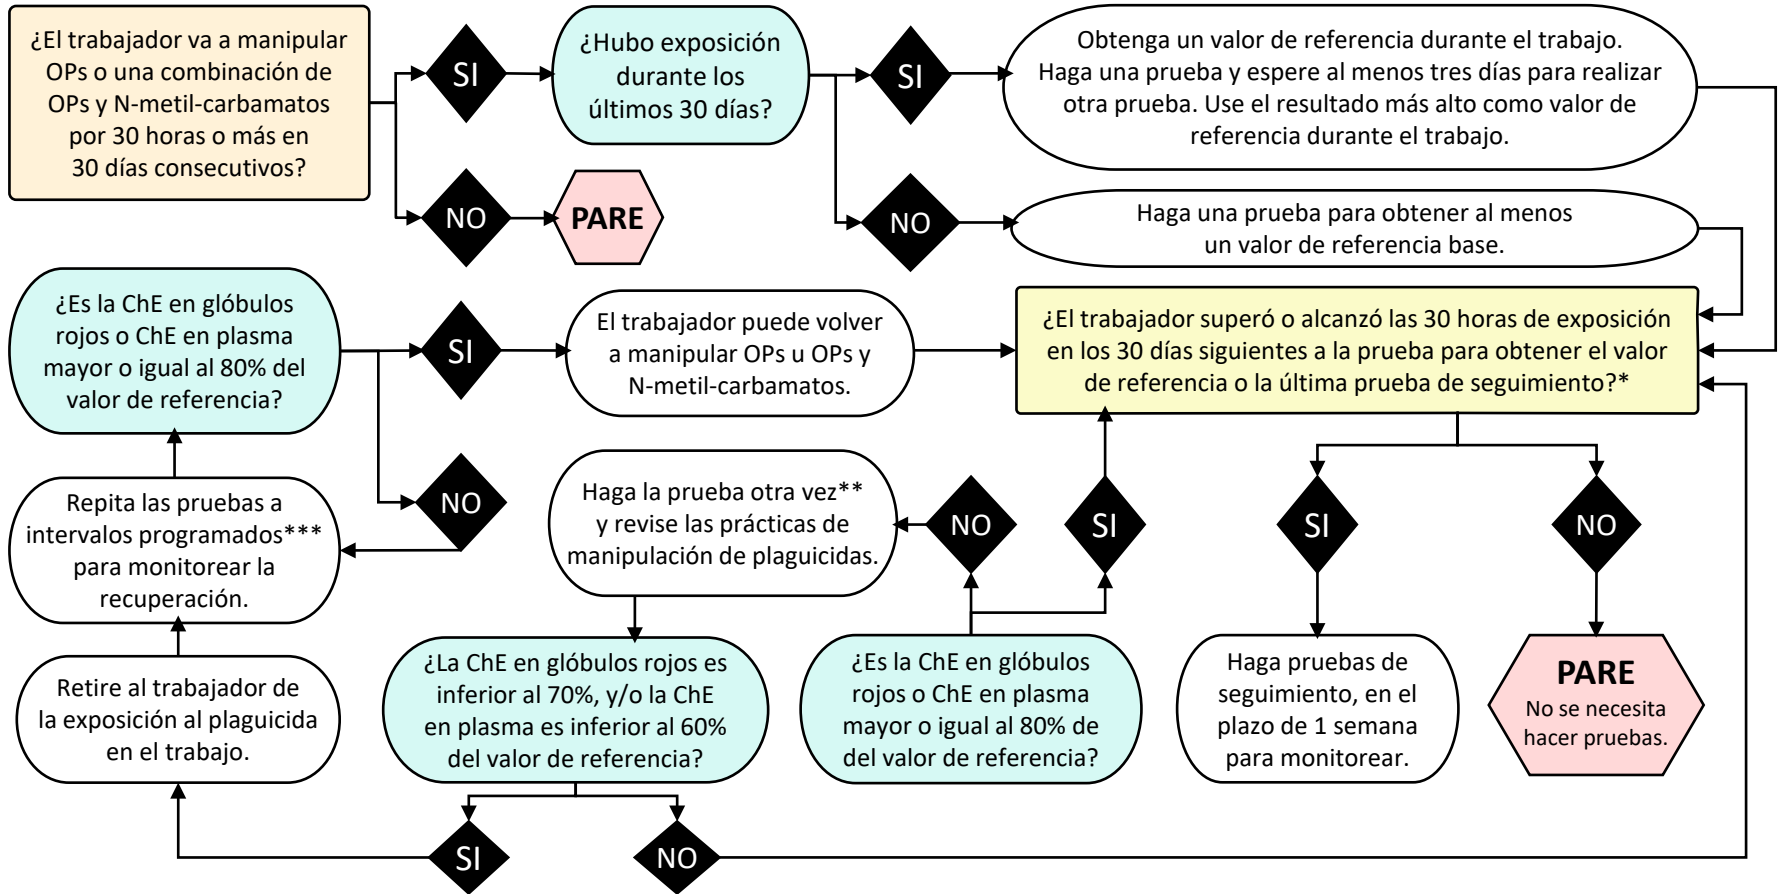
¿El trabajador va a manipular OPs o una combinación de OPs y N-metil-carbamatos por 30 horas o más en 30 días consecutivos?

SI

NO

PARE

¿Hubo exposición durante los últimos 30 días?

SI

Obtenga un valor de referencia durante el trabajo. Haga una prueba y espere al menos tres días para realizar otra prueba. Use el resultado más alto como valor de referencia durante el trabajo.

NO

Haga una prueba para obtener al menos un valor de referencia base.

¿Es la ChE en glóbulos rojos o ChE en plasma mayor o igual al 80% del valor de referencia?

SI

El trabajador puede volver a manipular OPs u OPs y N-metil-carbamatos.

¿El trabajador superó o alcanzó las 30 horas de exposición en los 30 días siguientes a la prueba para obtener el valor de referencia o la última prueba de seguimiento?*

NO

Repita las pruebas a intervalos programados*** para monitorear la recuperación.

Haga la prueba otra vez** y revise las prácticas de manipulación de plaguicidas.

NO

SI

SI

NO

Retire al trabajador de la exposición al plaguicida en el trabajo.

¿La ChE en glóbulos rojos es inferior al 70%, y/o la ChE en plasma es inferior al 60% del valor de referencia?

¿Es la ChE en glóbulos rojos o ChE en plasma mayor o igual al 80% de del valor de referencia?

Haga pruebas de seguimiento, en el plazo de 1 semana para monitorear.

PARE
No se necesita hacer pruebas.

SI

NO